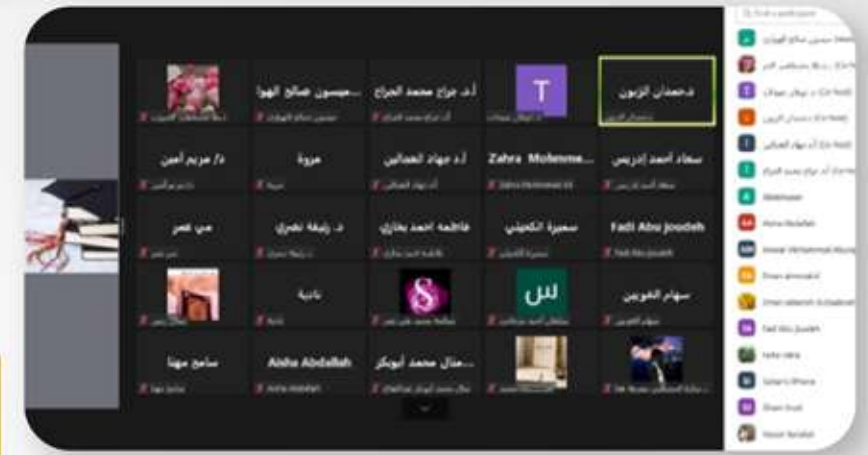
د.حمدان الزيون

T

أ.د. جراح محمد الجراح

ميسون صالح الهوا

سعاد أحمد إدريس

Zahra Mohamme...

أ.د جهاد العنانبي

مروة

د/ مريم أمين

Fadi Abu Joudeh

سميرة الكعيبي

فاطمة احمد بخاري

د. زليخة نصري

مي عمر

سهام الفوبي

س

S

نادية

Aisha Abdallah

منال محمد أبوبكر

سامح مهنا

Aisha Abdallah

Fadi Abu Joudeh